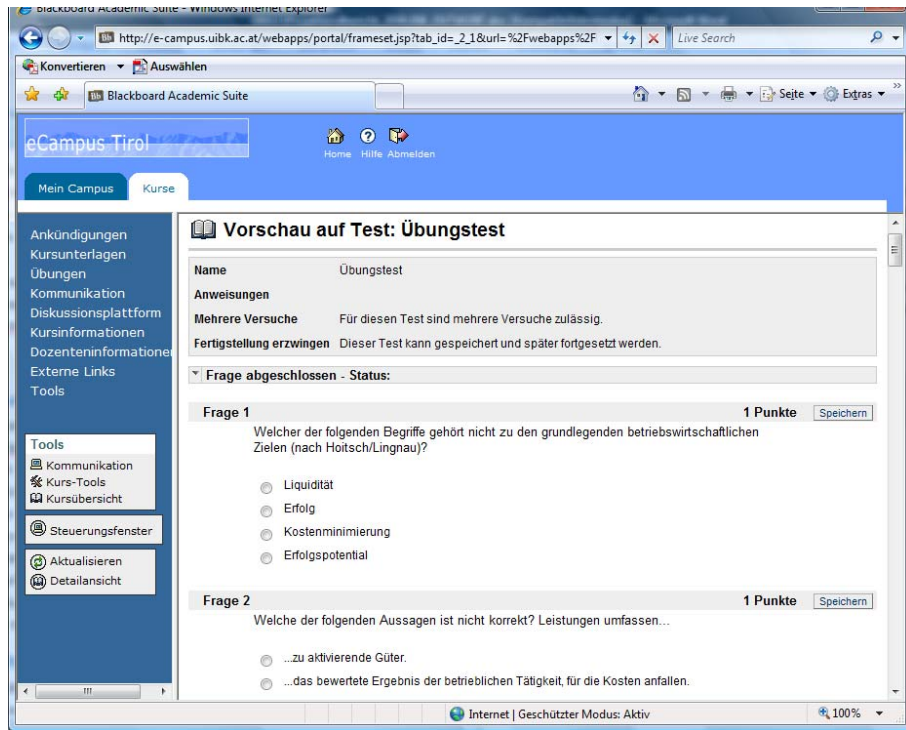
Blackboard Academic Suite - Windows Internet Explorer

http://e-campus.uibk.ac.at/webapps/portal/frameset.jsp?tab_id=_2_1&url=%2Fwebapps%2F

Live Search

Konvertieren Auswählen

Blackboard Academic Suite

Seite Extras

eCampus Tirol

Home Hilfe Abmelden

Mein Campus Kurse

Ankündigungen
Kursunterlagen
Übungen
Kommunikation
Diskussionsplattform
Kursinformationen
Dozenteninformationen
Externe Links
Tools

Tools
Kommunikation
Kurs-Tools
Kursübersicht

Steuerungsfenster

Aktualisieren
Detailansicht

Vorschau auf Test: Übungstest

| | |
|---|---|
| Name | Übungstest |
| Anweisungen | |
| Mehrere Versuche | Für diesen Test sind mehrere Versuche zulässig. |
| Fertigstellung erzwingen | Dieser Test kann gespeichert und später fortgesetzt werden. |

Frage abgeschlossen - Status:

Frage 1 1 Punkte Speichern

Welcher der folgenden Begriffe gehört nicht zu den grundlegenden betriebswirtschaftlichen Zielen (nach Hoitsch/Lingnau)?

Liquidität
Erfolg
Kostenminimierung
Erfolgspotential

Frage 2 1 Punkte Speichern

Welche der folgenden Aussagen ist nicht korrekt? Leistungen umfassen...

...zu aktivierende Güter.
...das bewertete Ergebnis der betrieblichen Tätigkeit, für die Kosten anfallen.

Internet | Geschützter Modus: Aktiv 100%